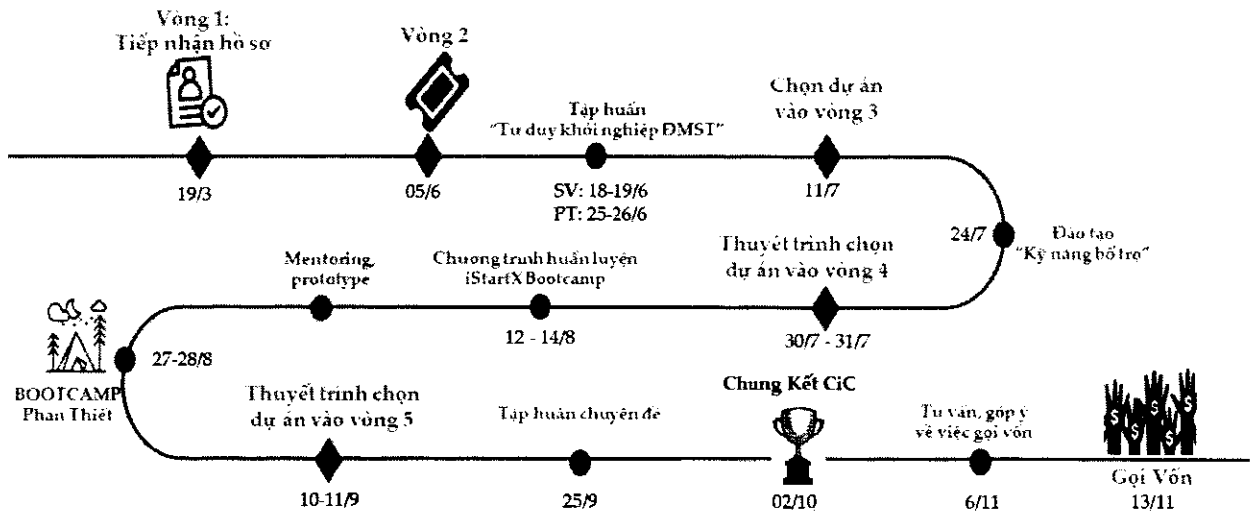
Vòng 1:
Tiếp nhận hồ sơ

19/3

Vòng 2

05/6

Tập huấn
"Tư duy khởi nghiệp ĐMST"

SV: 18-19/6
PT: 25-26/6

Chọn dự án
vào vòng 3

11/7

24/7

Đào tạo
"Kỹ năng bổ trợ"

Thuyết trình chọn
dự án vào vòng 4

30/7 - 31/7

Chương trình huấn luyện
iStartX Bootcamp

12 - 14/8

Mentoring,
prototype

27-28/8

BOOTCAMP
Phan Thiết

Thuyết trình chọn
dự án vào vòng 5

10-11/9

Tập huấn chuyên đề

25/9

Chung Kết CiC

02/10

Tư vấn, góp ý
về việc gọi vốn

6/11

Gọi Vốn
13/11